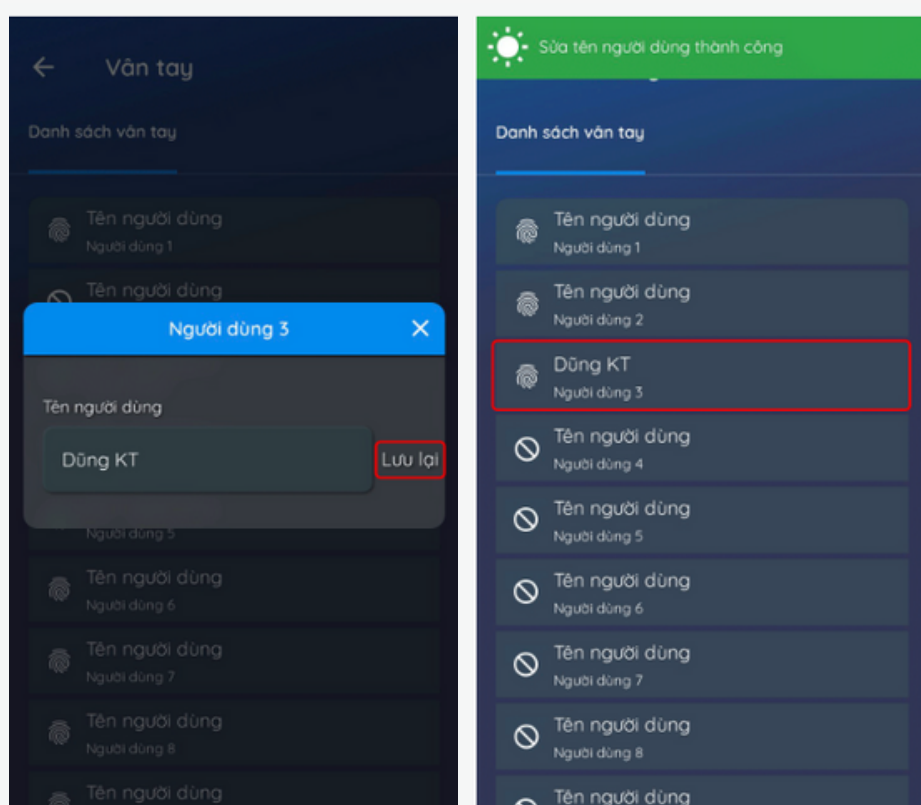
Vân tay

Danh sách vân tay

Tên người dùng
Người dùng 1

Tên người dùng

Người dùng 3

Tên người dùng

Dũng KT

Lưu lại

Người dùng 5

Tên người dùng
Người dùng 6

Tên người dùng
Người dùng 7

Tên người dùng
Người dùng 8

Tên người dùng

Sửa tên người dùng thành công

Danh sách vân tay

Tên người dùng
Người dùng 1

Tên người dùng
Người dùng 2

Dũng KT
Người dùng 3

Tên người dùng
Người dùng 4

Tên người dùng
Người dùng 5

Tên người dùng
Người dùng 6

Tên người dùng
Người dùng 7

Tên người dùng
Người dùng 8

Tên người dùng